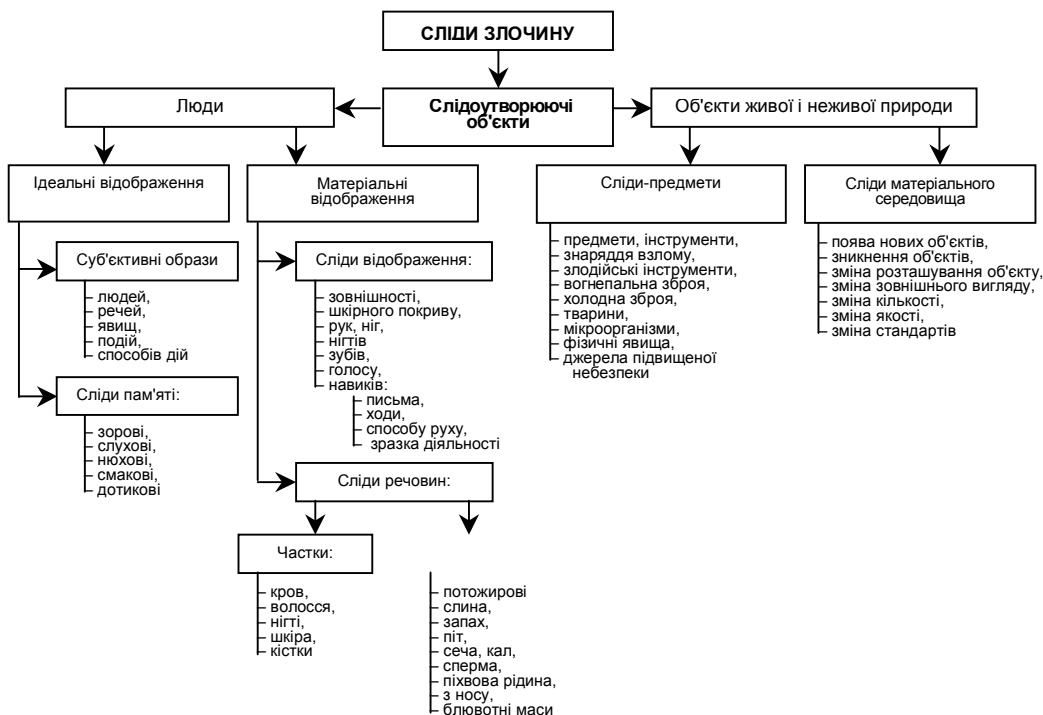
СЛІДИ ЗЛОЧИНУ

Люди

Слідоутворюючі об'єкти

Об'єкти живої і неживої природи

Ідеальні відображення

Суб'єктивні образи

людей,
речей,
явищ,
подій,
способів дій

Сліди пам'яті:

зорові,
слухові,
нюхові,
смакові,
дотикові

Матеріальні відображення

Сліди відображення:

зовнішності,
шкірного покриву,
рук, ніг,
нігтів
зубів,
голосу,
навиків:
письма,
ходи,
способу руху,
зразка діяльності

Сліди речовин:

Частки:

кров,
волосся,
нігті,
шкіра,
кістки

потожирові
слина,
запах,
піт,
сеча, кал,
сперма,
піхвова рідина,
з носу,
блювотні маси

Сліди-предмети

предмети, інструменти,
знаряддя взлому,
злодійські інструменти,
вогнепальна зброя,
холодна зброя,
тварини,
мікроорганізми,
фізичні явища,
джерела підвищеної небезпеки

Сліди матеріального середовища

поява нових об'єктів,
зникнення об'єктів,
зміна розташування об'єкту,
зміна зовнішнього вигляду,
зміна кількості,
зміна якості,
зміна стандартів